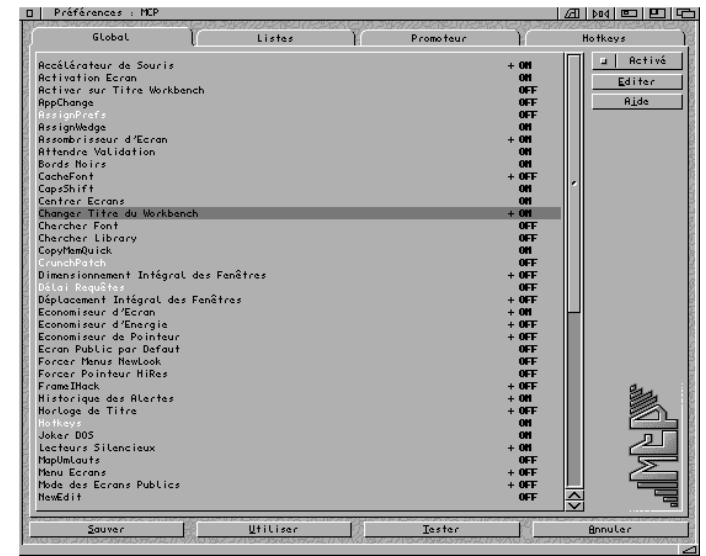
Préférences : MCP

Global | Listes | Promoteur | Hotkeys

| | |
|---|---|
| Accélérateur de Souris | + ON |
| Activation Ecran | ON |
| Activer sur Titre Workbench | OFF |
| AppChange | OFF |
| AssignPrefs | OFF |
| AssignWedge | ON |
| Assombrisseur d'Ecran | + ON |
| Attendre Validation | ON |
| Bords Noirs | ON |
| CacheFont | + OFF |
| CapsShift | ON |
| Centrer Ecrans | ON |
| Changer Titre du Workbench | + ON |
| Chercher Font | OFF |
| Chercher Library | OFF |
| CopyMemQuick | ON |
| CrunchPatch | OFF |
| Dimensionnement Intégral des Fenêtres | + OFF |
| Délai Requêtes | OFF |
| Déplacement Intégral des Fenêtres | + OFF |
| Economiseur d'Ecran | + ON |
| Economiseur d'Energie | + OFF |
| Economiseur de Pointeur | + OFF |
| Ecran Public par Defaut | OFF |
| Forcer Menus NewLook | OFF |
| Forcer Pointeur HiRes | OFF |
| FrameIHack | + OFF |
| Historique des Alertes | + ON |
| Horloge de Titre | + OFF |
| Hotkeys | ON |
| Joker DOS | ON |
| Lecteurs Silencieux | + ON |
| MapUmlauts | OFF |
| Menu Ecrans | + OFF |
| Mode des Ecrans Publics | + OFF |
| NewEdit | OFF |

Activé
Editer
Aide

MCP

Sauver | Utiliser | Tester | Annuler